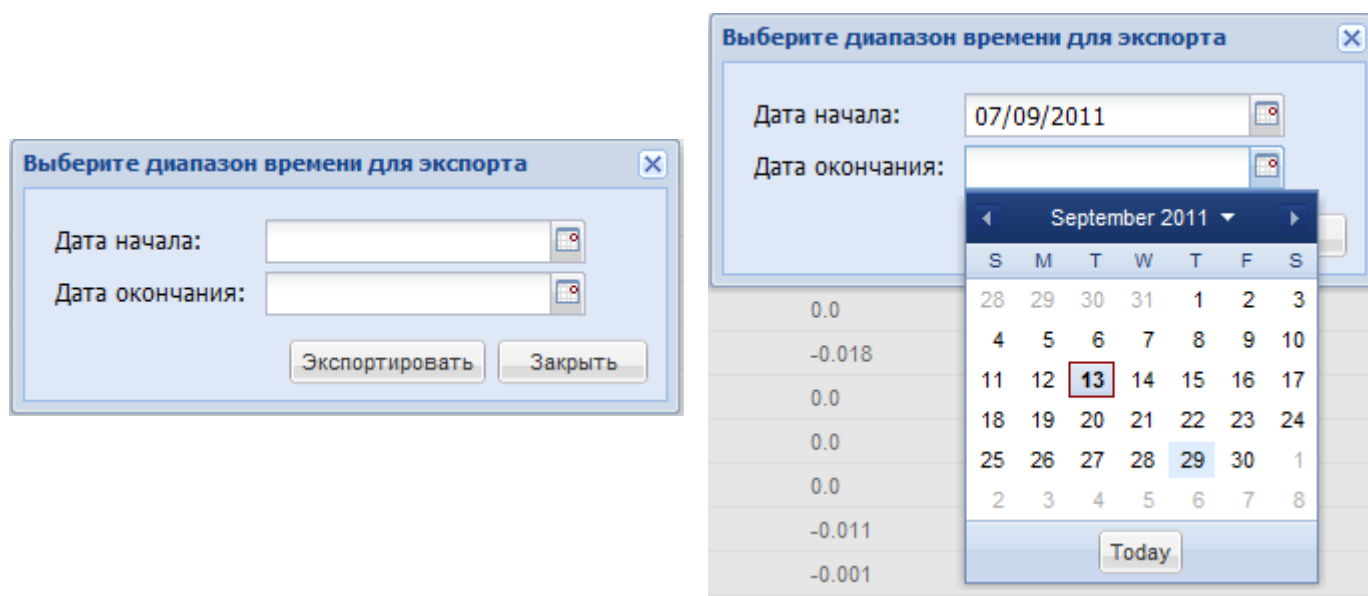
Выберите диапазон времени для экспорта

Дата начала:
Дата окончания:

Экспортировать
Закрыть

Выберите диапазон времени для экспорта

Дата начала: 07/09/2011
Дата окончания:

September 2011

| S | M | T | W | T | F | S |
|---|---|---|---|---|---|---|
| 28 | 29 | 30 | 31 | 1 | 2 | 3 |
| 4 | 5 | 6 | 7 | 8 | 9 | 10 |
| 11 | 12 | 13 | 14 | 15 | 16 | 17 |
| 18 | 19 | 20 | 21 | 22 | 23 | 24 |
| 25 | 26 | 27 | 28 | 29 | 30 | 1 |
| 2 | 3 | 4 | 5 | 6 | 7 | 8 |

Today

0.0
-0.018
0.0
0.0
0.0
-0.011
-0.001